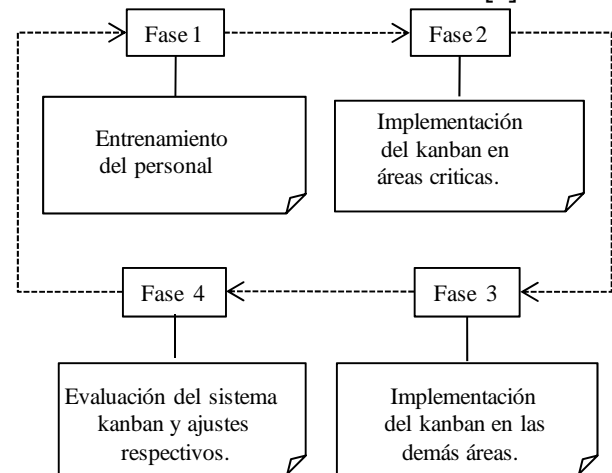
Fase 1

Entrenamiento del personal

Fase 2

Implementación del kanban en áreas criticas.

Fase 4

Evaluación del sistema kanban y ajustes respectivos.

Fase 3

Implementación del kanban en las demás áreas.